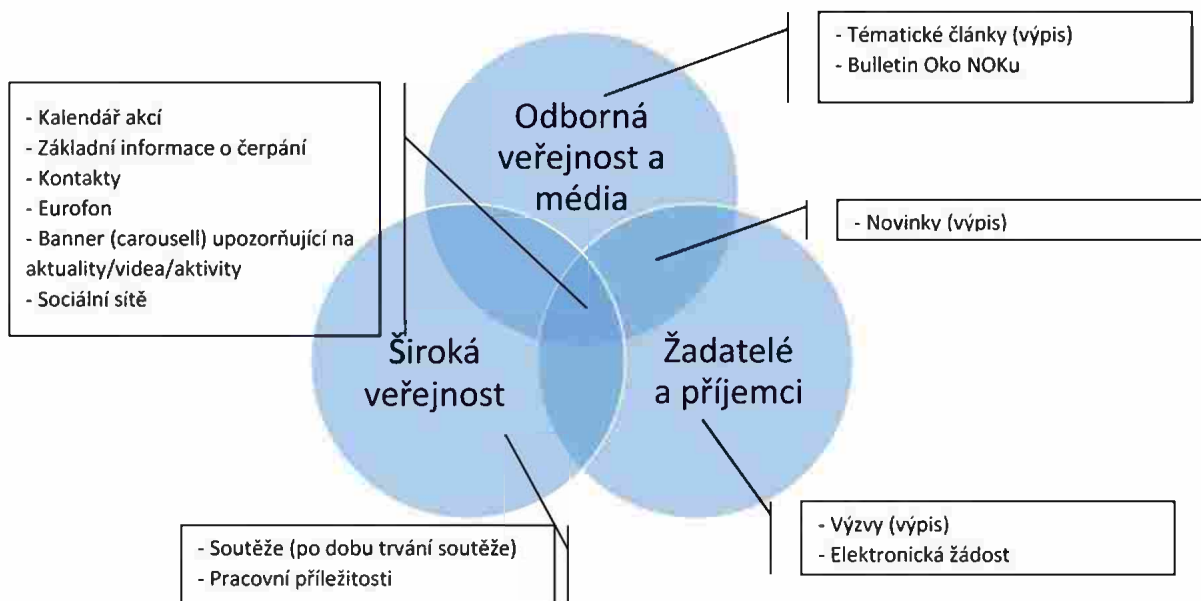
- Kalendář akcí
- Základní informace o čerpání
- Kontakty
- Eurofon
- Banner (carousell) upozorňující na aktuality/videa/aktivity
- Sociální sítě

Odborná veřejnost a média

- Tématické články (výpis)
- Bulletin Oko NOKu

- Novinky (výpis)

Široká veřejnost

Žadatelé a příjemci

- Soutěže (po dobu trvání soutěže)
- Pracovní příležitosti

- Výzvy (výpis)
- Elektronická žádost